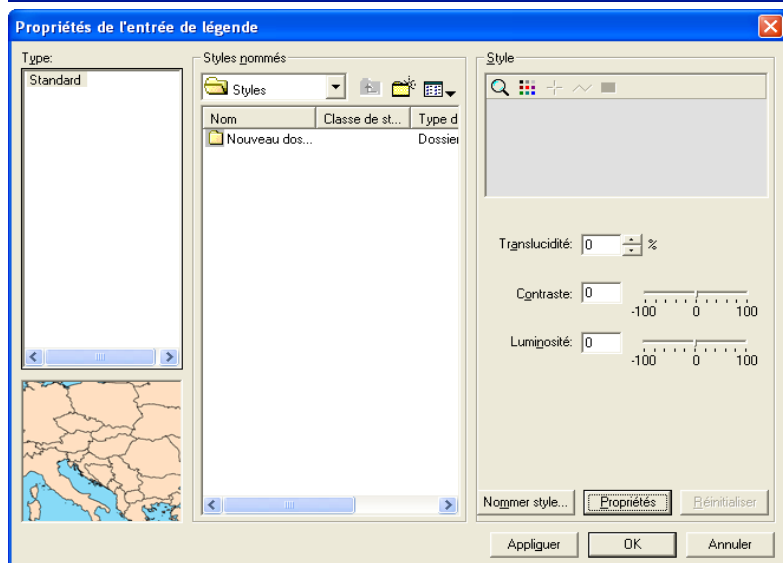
Propriétés de l'entrée de légende

Type:
Standard

Styles nommés
Styles

| Nom | Classe de st... | Type d |
|---|---|---|
| Nouveau dos... | | Dossier |

Style

Translucidité: 0 %

Contraste: 0
-100 0 100

Luminosité: 0
-100 0 100

Nommer style... Propriétés Réinitialiser

Appliquer OK Annuler